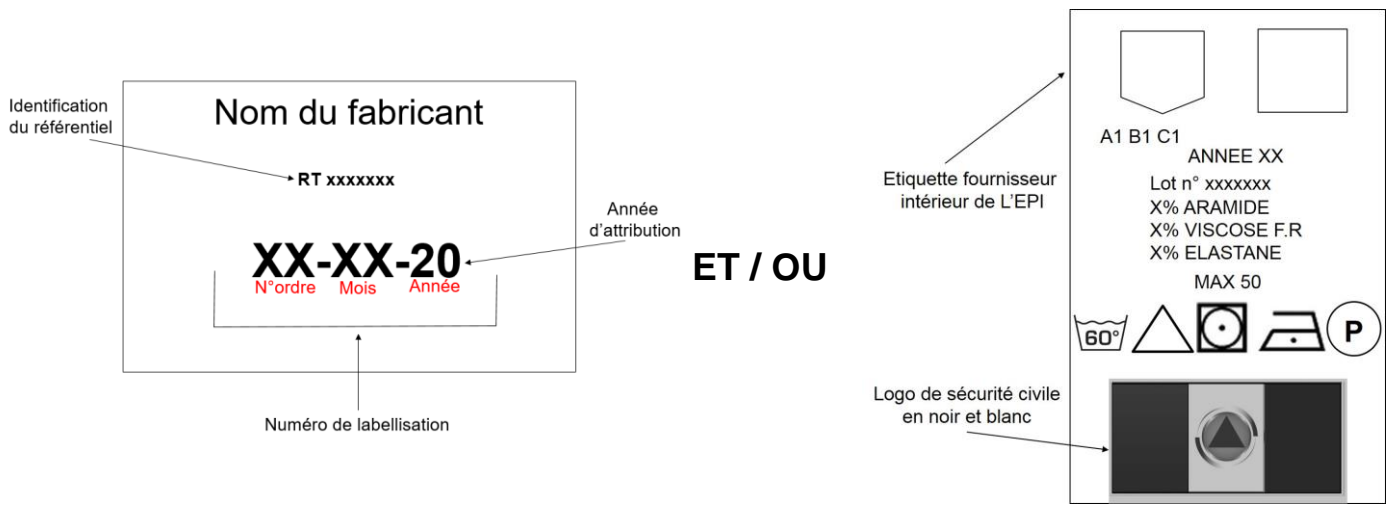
Identification du référentiel

Nom du fabricant

RT xxxxxxx

Année d'attribution

XX-XX-20
N°ordre Mois Année

Numéro de labellisation

ET / OU

Etiquette fournisseur intérieur de L'EPI

A1 B1 C1
ANNEE XX
Lot n° xxxxxxx
X% ARAMIDE
X% VISCOSE F.R
X% ELASTANE
MAX 50

60°

P

Logo de sécurité civile en noir et blanc